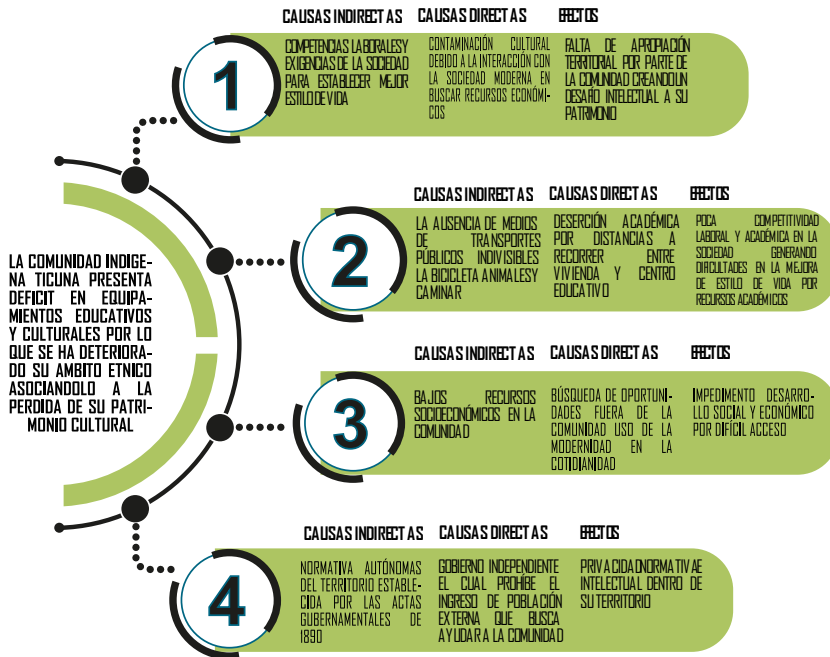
LA COMUNIDAD INDIGENA TICUNA PRESENTA DEFICIT EN EQUIPAMIENTOS EDUCATIVOS Y CULTURALES POR LO QUE SE HA DETERIORADO SU AMBITO ETNICO ASOCIANDOLO A LA PERDIDA DE SU PATRIMONIO CULTURAL

1

CAUSAS INDIRECTAS
COMPETENCIAS LABORALES Y EXIGENCIAS DE LA SOCIEDAD PARA ESTABLECER MEJOR ESTILO DE VIDA

CAUSAS DIRECTAS
CONTAMINACIÓN CULTURAL DEBIDO A LA INTERACCIÓN CON LA SOCIEDAD MODERNA EN BUSCAR RECURSOS ECONÓMICOS

EFECTOS
FALTA DE APROPIACIÓN TERRITORIAL POR PARTE DE LA COMUNIDAD CREANDO UN DESARO INTELECTUAL A SU PATRIMONIO

2

CAUSAS INDIRECTAS
LA AUSENCIA DE MEDIOS DE TRANSPORTES PÚBLICOS INDIVISIBLES LA BICICLETA ANIMALES Y CAMINAR

CAUSAS DIRECTAS
DESERCIÓN ACADÉMICA POR DISTANCIAS A RECORRER ENTRE VIVIENDA Y CENTRO EDUCATIVO

EFECTOS
POCA COMPETITIVIDAD LABORAL Y ACADÉMICA EN LA SOCIEDAD GENERANDO DIRCULTADES EN LA MEJORA DE ESTILO DE VIDA POR RECURSOS ACADÉMICOS

3

CAUSAS INDIRECTAS
BAJOS RECURSOS SOCIOECONÓMICOS EN LA COMUNIDAD

CAUSAS DIRECTAS
BÚSQUEDA DE OPORTUNIDADES FUERA DE LA COMUNIDAD USO DE LA MODERNIDAD EN LA COTIDIANIDAD

EFECTOS
IMPEDIMENTO DESARROLLO SOCIAL Y ECONÓMICO POR DIFÍCIL ACCESO

4

CAUSAS INDIRECTAS
NORMATIVA AUTÓNOMAS DEL TERRITORIO ESTABLECIDA POR LAS ACTAS GUBERNAMENTALES DE 1890

CAUSAS DIRECTAS
GOBIERNO INDEPENDIENTE EL CUAL PROHÍBE EL INGRESO DE POBLACIÓN EXTERNA QUE BUSCA AYUDAR A LA COMUNIDAD

EFECTOS
PRIVACIDAD NORMATIVA E INTELECTUAL DENTRO DE SU TERRITORIO